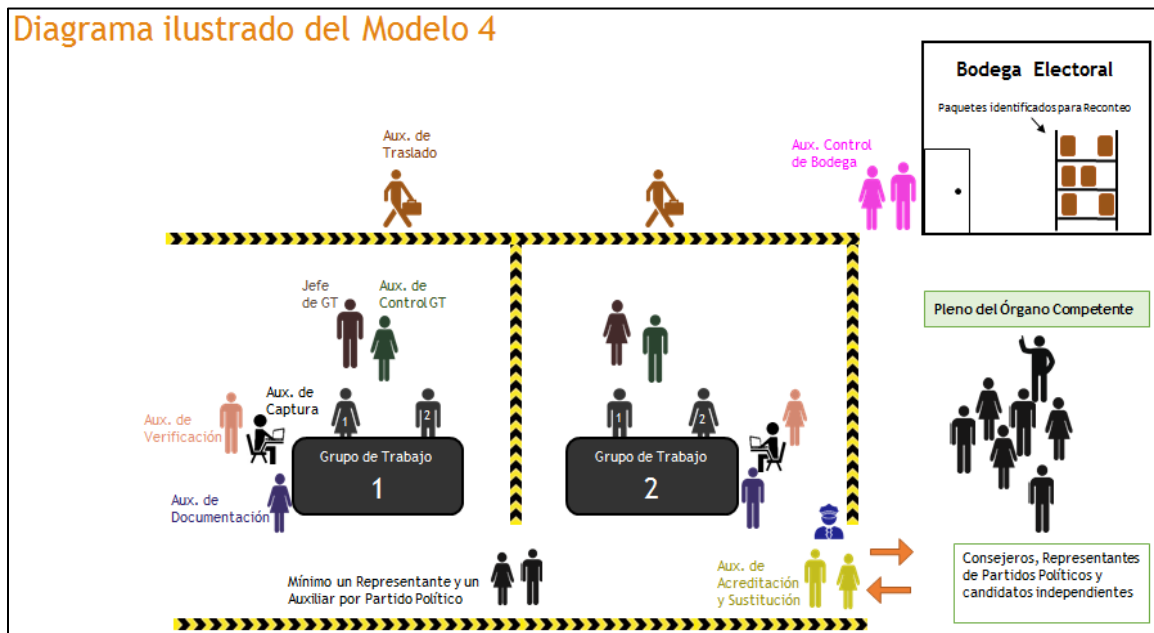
Diagrama ilustrado del Modelo 4

Bodega Electoral

Paquetes identificados para Reconteo

Aux. de Traslado

Aux. Control de Bodega

Jefe de GT

Aux. de Control GT

Pleno del Órgano Competente

Aux. de Captura

Aux. de Verificación

1

2

1

2

Grupo de Trabajo
1

Grupo de Trabajo
2

Aux. de Documentación

Mínimo un Representante y un Auxiliar por Partido Político

Aux. de Acreditación y Sustitución

Consejeros, Representantes de Partidos Políticos y candidatos independientes